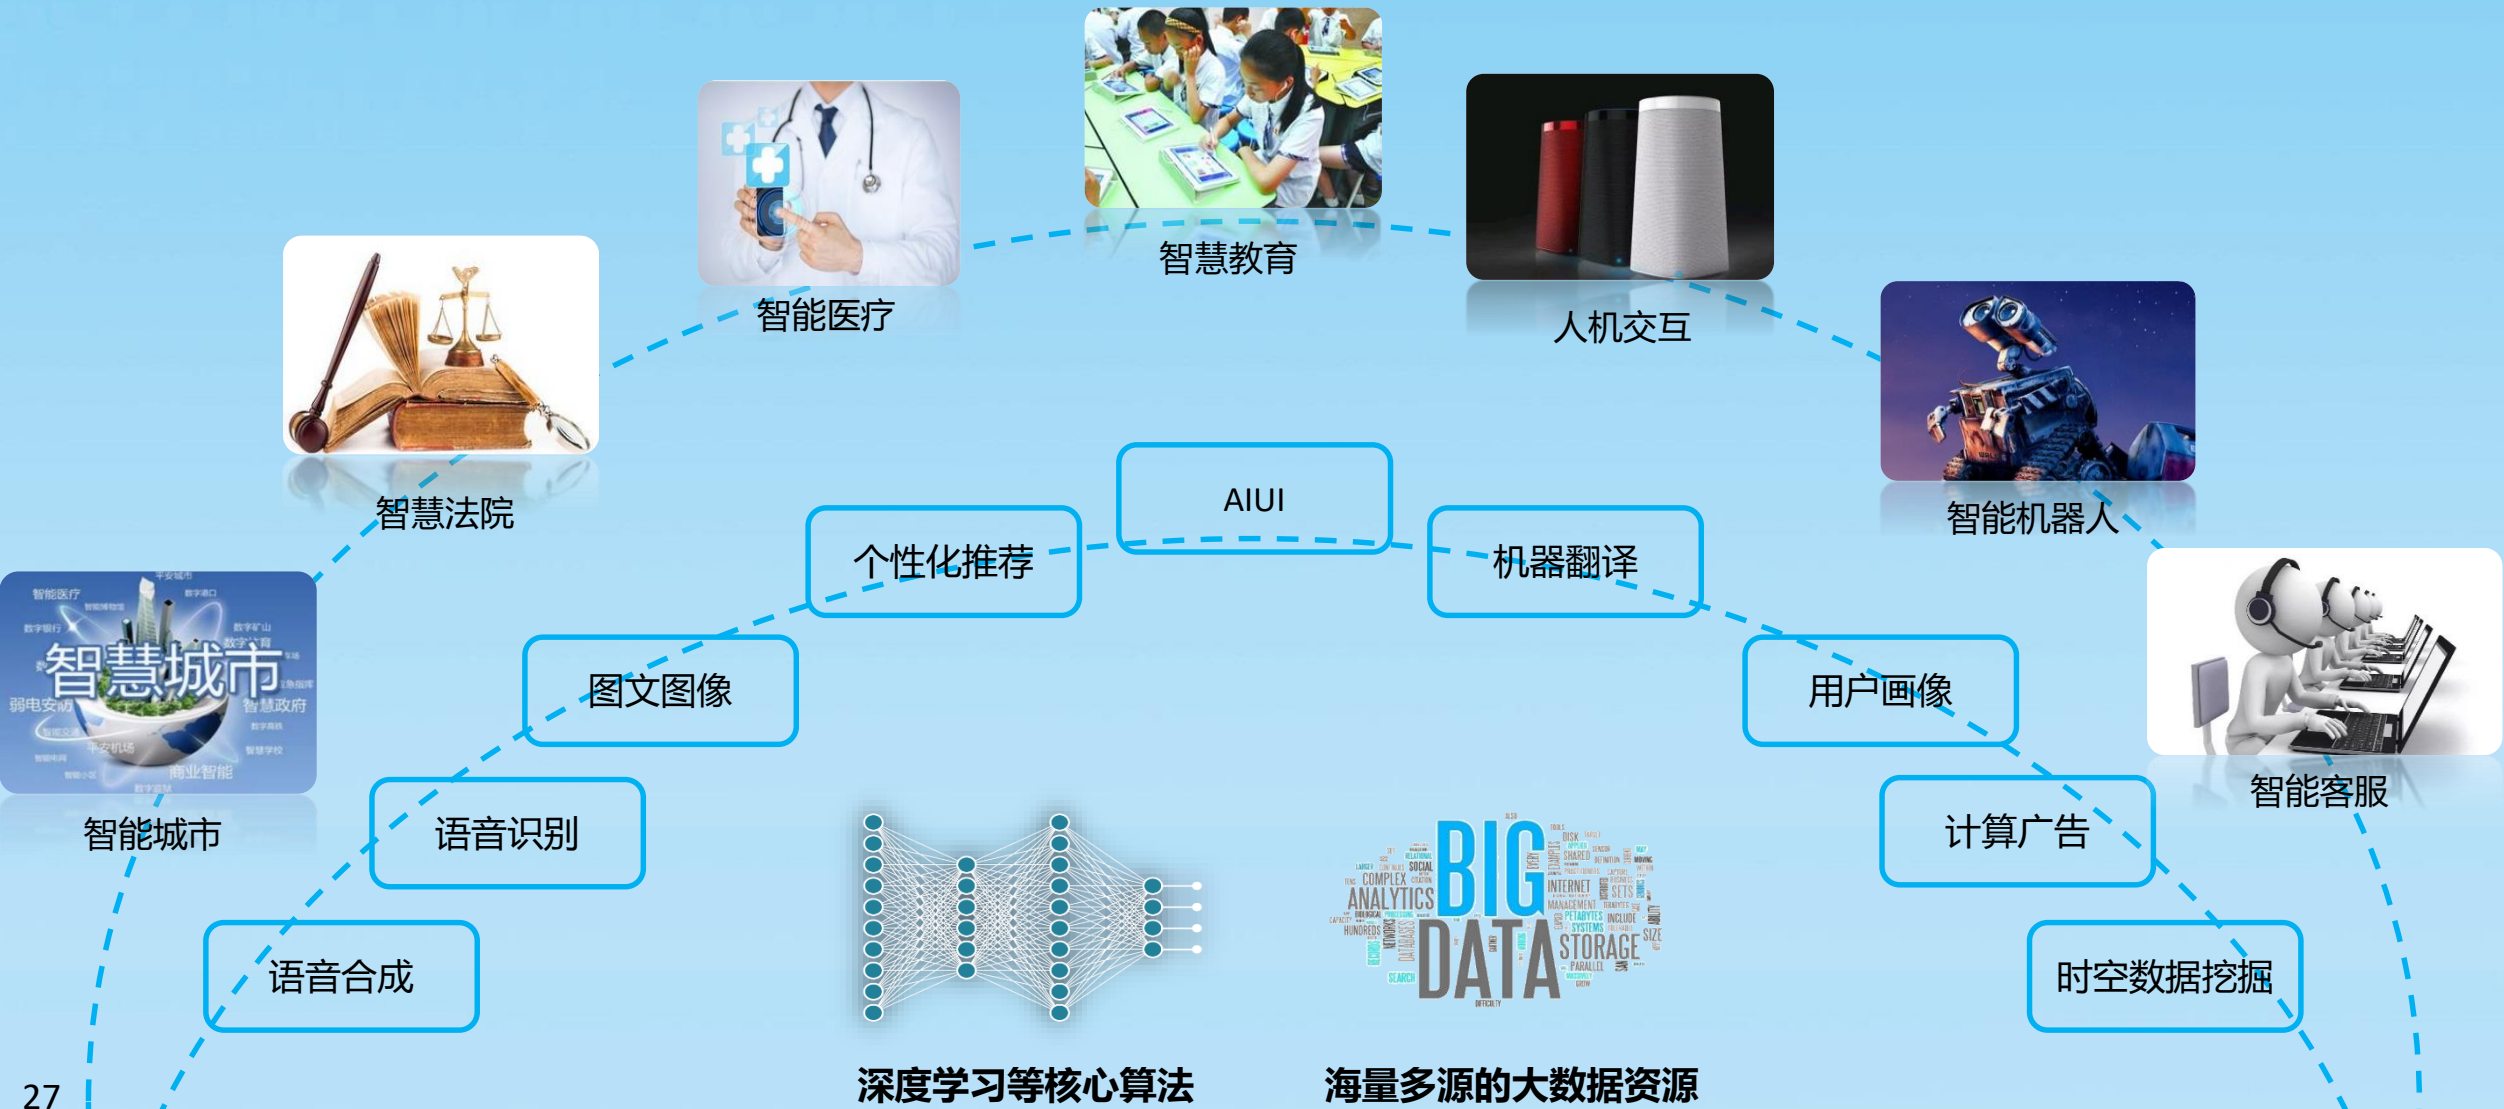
智慧教育

智能医疗

人机交互

智慧法院

智能机器人

AIUI

个性化推荐

机器翻译

智慧城市

智能医疗

智慧政府

弱电安防

平安机场

商业智能

智能城市

图文图像

用户画像

智能客服

语音识别

计算广告

语音合成

时空数据挖掘

BIG DATA

ANALYTICS

COMPLEX

SOCIAL

INTERNET

MANAGEMENT

STORAGE

深度学习等核心算法

海量多源的大数据资源

27